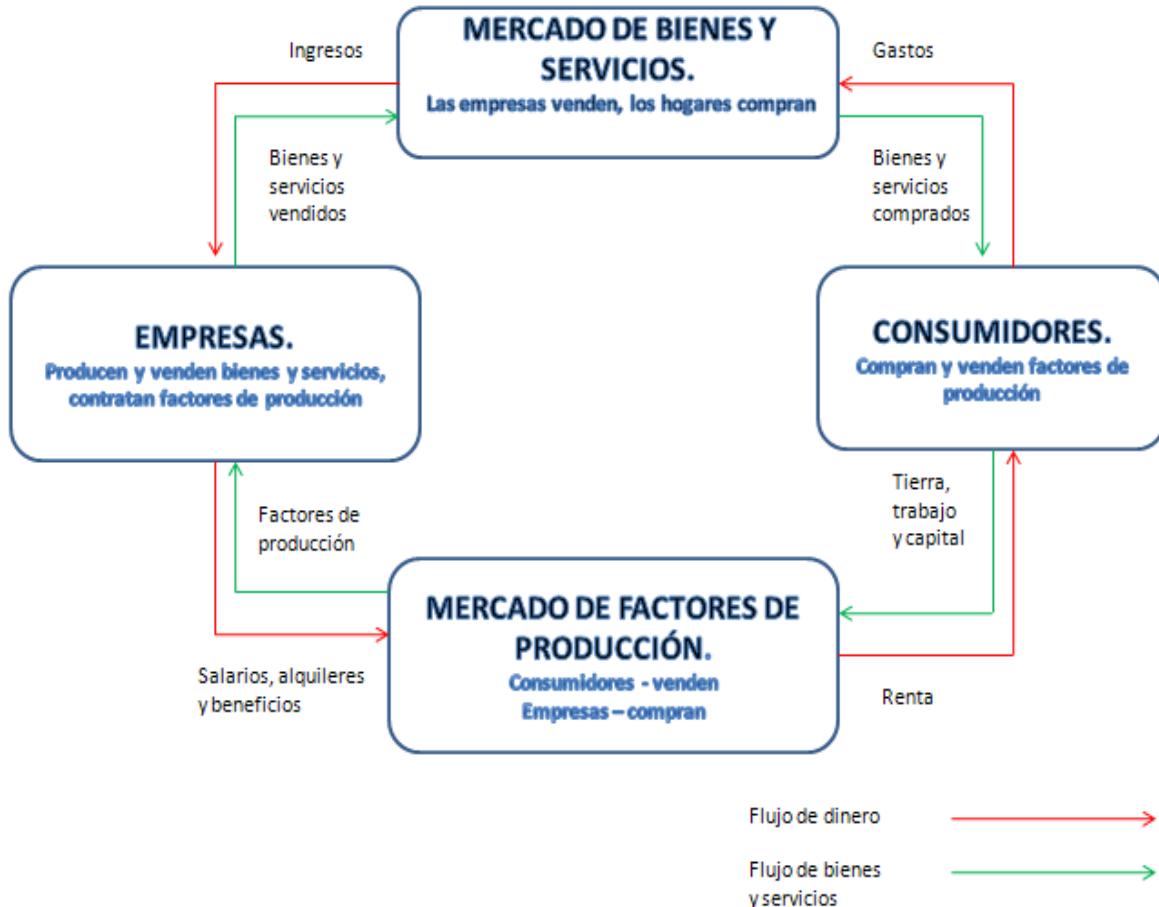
MERCADO DE BIENES Y SERVICIOS.
Las empresas venden, los hogares compran

Ingresos

Gastos

Bienes y servicios vendidos

Bienes y servicios comprados

EMPRESAS.
Producen y venden bienes y servicios, contratan factores de producción

CONSUMIDORES.
Compran y venden factores de producción

Factores de producción

Tierra, trabajo y capital

MERCADO DE FACTORES DE PRODUCCIÓN.
Consumidores - venden
Empresas – compran

Salarios, alquileres y beneficios

Renta

Flujo de dinero

Flujo de bienes y servicios